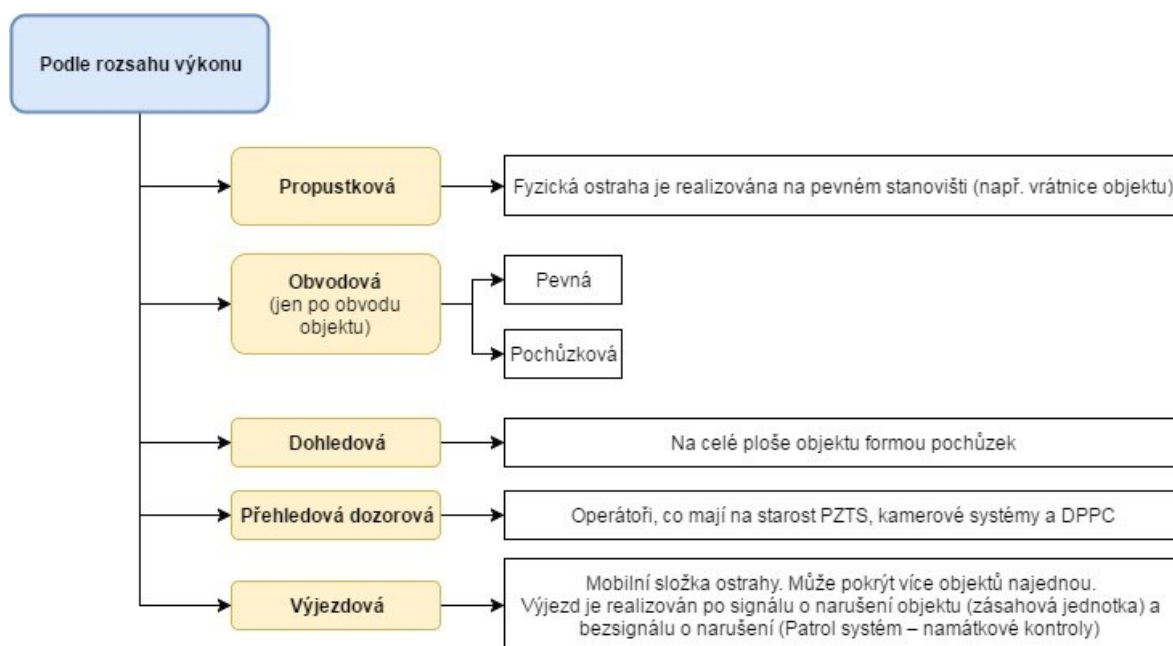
Podle rozsahu výkonu

Propustková

Fyzická ostraha je realizována na pevném stanovišti (např. vrátnice objektu)

Obvodová (jen po obvodu objektu)

Pevná

Pochůzková

Dohledová

Na celé ploše objektu formou pochůzek

Přehledová dozorová

Operátoři, co mají na starost PZTS, kamerové systémy a DPPC

Výjezdová

Mobilní složka ostrahy. Může pokrýt více objektů najednou. Výjezd je realizován po signálu o narušení objektu (zásahová jednotka) a bezsignálu o narušení (Patrol systém – namátkové kontroly)